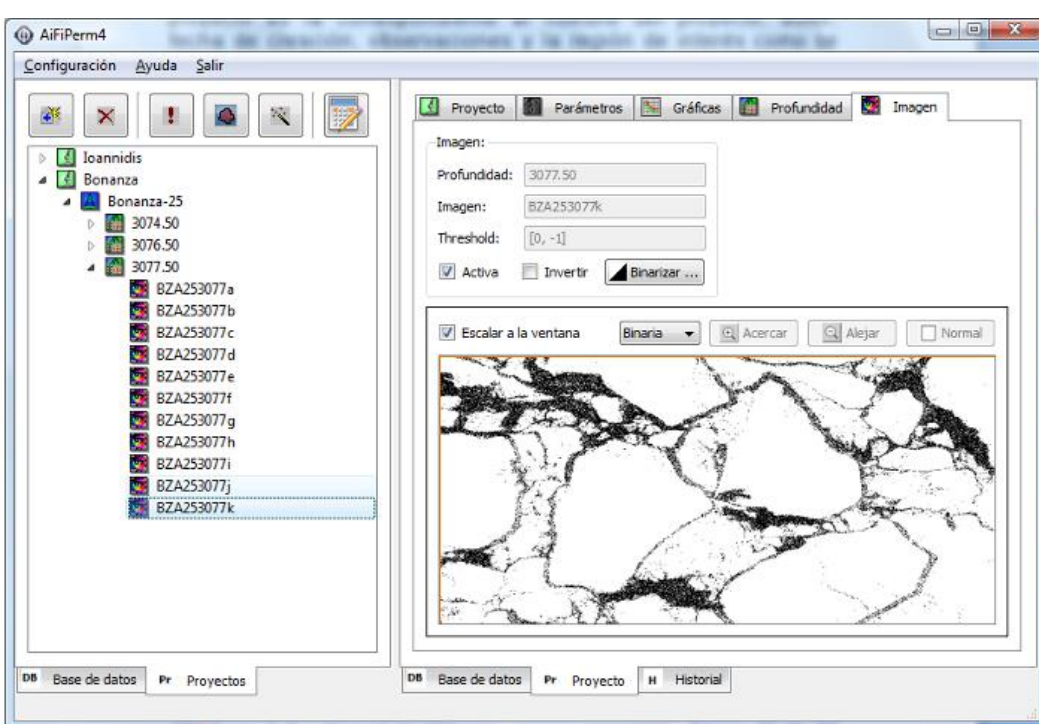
AiFiPerm4

Configuración Ayuda Salir

Ioannidis
Bonanza
Bonanza-25
3074.50
3076.50
3077.50
BZA253077a
BZA253077b
BZA253077c
BZA253077d
BZA253077e
BZA253077f
BZA253077g
BZA253077h
BZA253077i
BZA253077j
BZA253077k

Proyecto | Parámetros | Gráficas | Profundidad | Imagen

Imagen:
Profundidad: 3077.50
Imagen: BZA253077k
Threshold: [0, -1]
Activa | Invertir | Binarizar ...

Escalar a la ventana | Binaria | Acercar | Alejar | Normal

DB Base de datos | Pr Proyectos

DB Base de datos | Pr Proyecto | H Historial